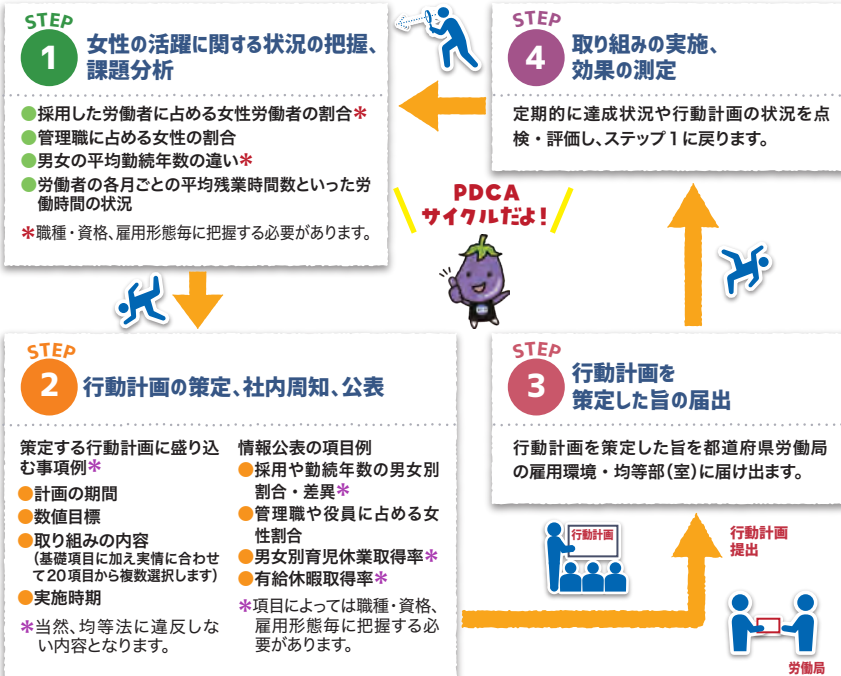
STEP
1
女性の活躍に関する状況の把握、課題分析

●採用した労働者に占める女性労働者の割合＊
●管理職に占める女性の割合
●男女の平均勤続年数の違い＊
●労働者の各月ごとの平均残業時間数といった労働時間の状況
＊職種・資格、雇用形態毎に把握する必要があります。

STEP
4
取り組みの実施、効果の測定

定期的に達成状況や行動計画の状況を点検・評価し、ステップ１に戻ります。

PDCAサイクルだよ！

STEP
2
行動計画の策定、社内周知、公表

策定する行動計画に盛り込む事項例＊
●計画の期間
●数値目標
●取り組みの内容
（基礎項目に加え実情に合わせて20項目から複数選択します）
●実施時期
＊当然、均等法に違反しない内容となります。

情報公表の項目例
●採用や勤続年数の男女別割合・差異＊
●管理職や役員に占める女性割合
●男女別育児休業取得率＊
●有給休暇取得率＊
＊項目によっては職種・資格、雇用形態毎に把握する必要があります。

STEP
3
行動計画を策定した旨の届出

行動計画を策定した旨を都道府県労働局の雇用環境・均等部（室）に届け出ます。

行動計画

行動計画提出

労働局